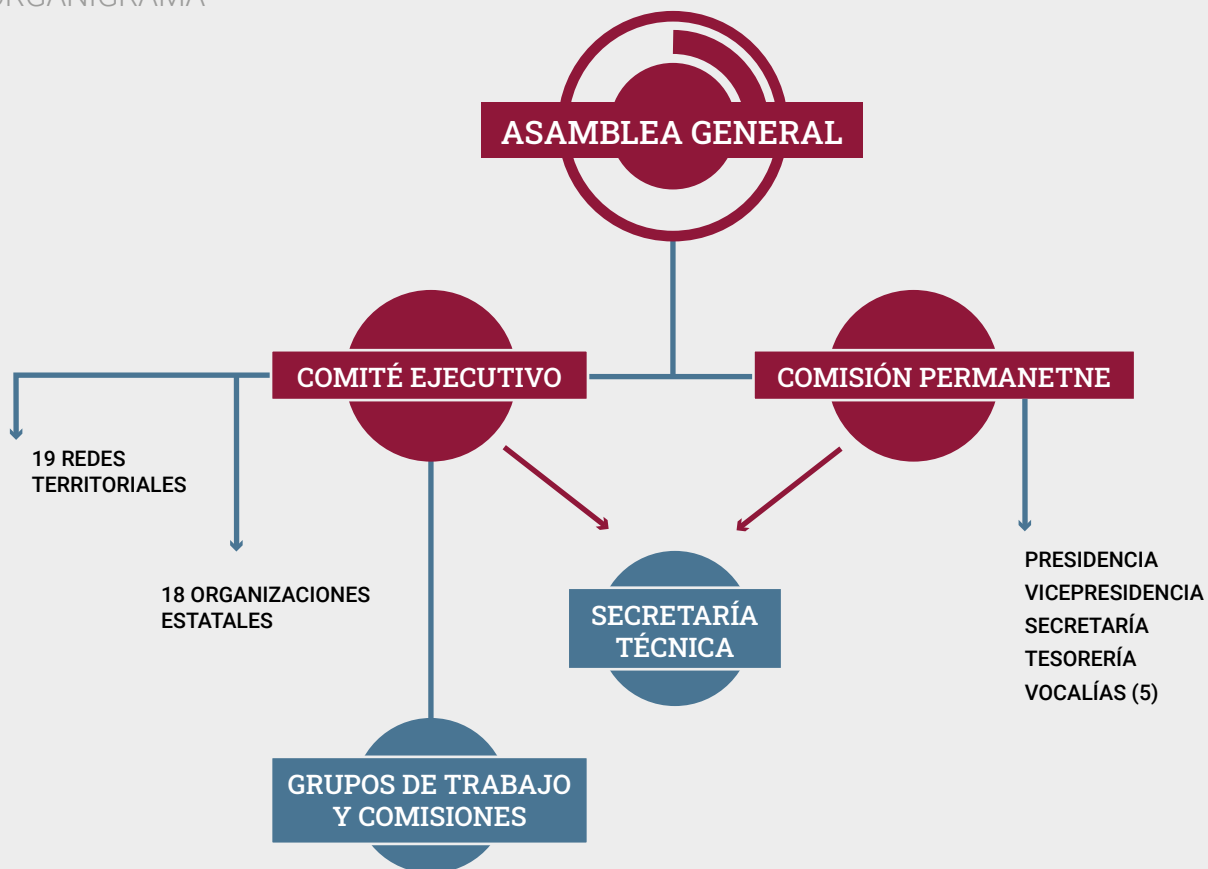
ORGANIGRAMA

ASAMBLEA GENERAL

COMITÉ EJECUTIVO

COMISIÓN PERMANETNE

19 REDES TERRITORIALES

18 ORGANIZACIONES ESTATALES

SECRETARÍA TÉCNICA

PRESIDENCIA
VICEPRESIDENCIA
SECRETARÍA
TESORERÍA
VOCALÍAS (5)

GRUPOS DE TRABAJO Y COMISIONES